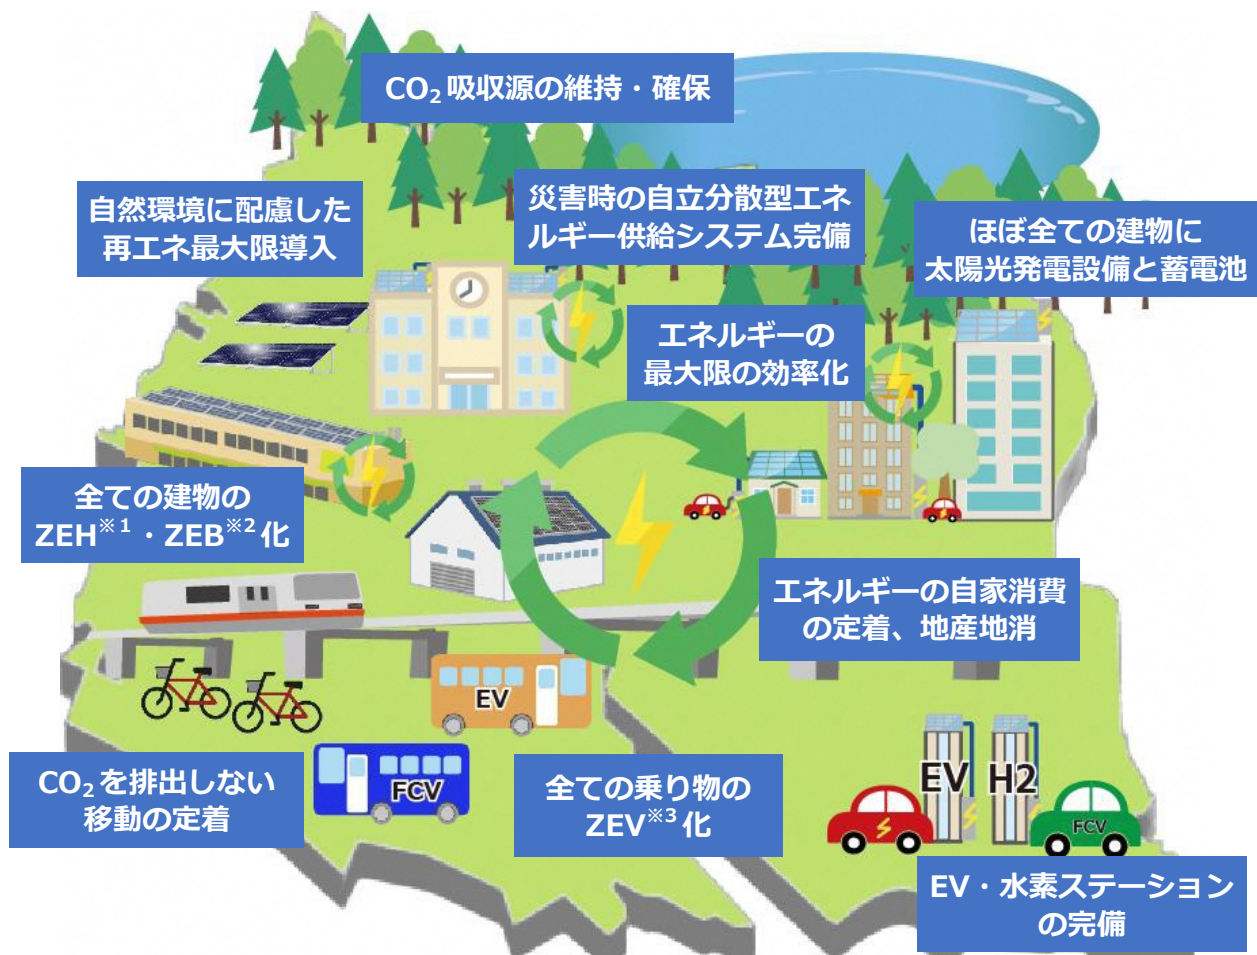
$CO_2$吸収源の維持・確保

自然環境に配慮した再エネ最大限導入

災害時の自立分散型エネルギー供給システム完備

ほぼ全ての建物に太陽光発電設備と蓄電池

エネルギーの最大限の効率化

全ての建物のZEH$^{※1}$・ZEB$^{※2}$化

エネルギーの自家消費の定着、地産地消

EV

$CO_2$を排出しない移動の定着

FCV

全ての乗り物のZEV$^{※3}$化

EV H2

FCV

EV・水素ステーションの完備